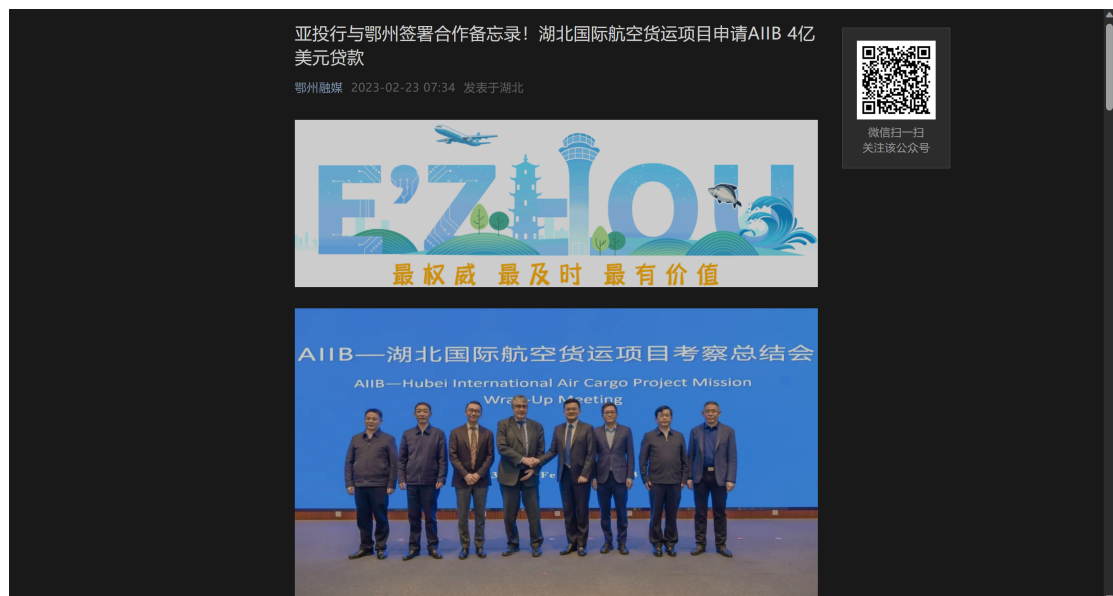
亚投行与鄂州签署合作备忘录！湖北国际航空货运项目申请AIIB 4亿美元贷款

鄂州融媒 2023-02-23 07:34 发表于湖北

微信扫一扫
关注该公众号

E'ZHOU

最权威 最及时 最有价值

AIIB—湖北国际航空货运项目考察总结会

AIIB—Hubei International Air Cargo Project Mission Wrap-Up Meeting

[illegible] Fe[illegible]